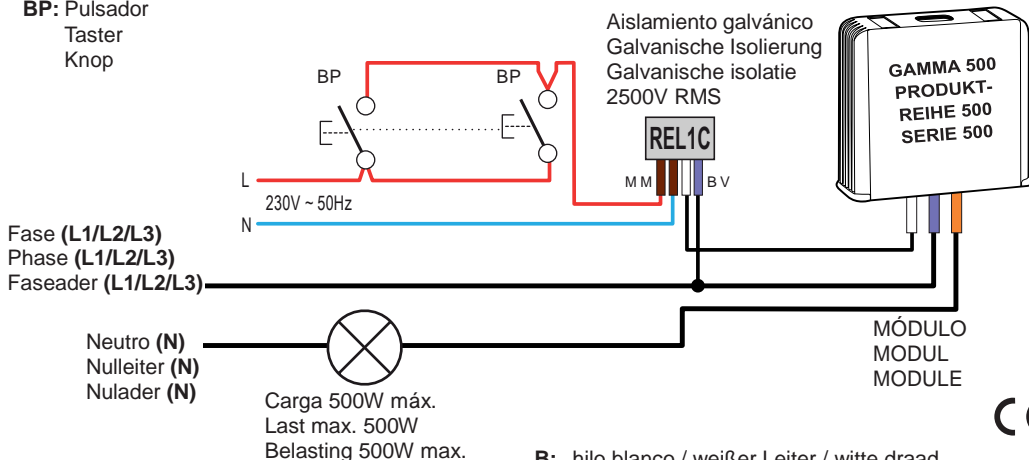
**BP:** Pulsador
Taster
Knop

Aislamiento galvánico
Galvanische Isolierung
Galvanische isolatie
2500V RMS

GAMMA 500
PRODUKT-
REIHE 500
SERIE 500

BP
BP

REL1C

L
230V ~ 50Hz
N

M M
B V

Fase **(L1/L2/L3)**
Phase **(L1/L2/L3)**
Faseader **(L1/L2/L3)**

Neutro **(N)**
Nulleiter **(N)**
Nulader **(N)**

Carga 500W máx.
Last max. 500W
Belasting 500W max.

MÓDULO
MODUL
MODULE

C

**B:** hilo blanco / weißer Leiter / witte draad